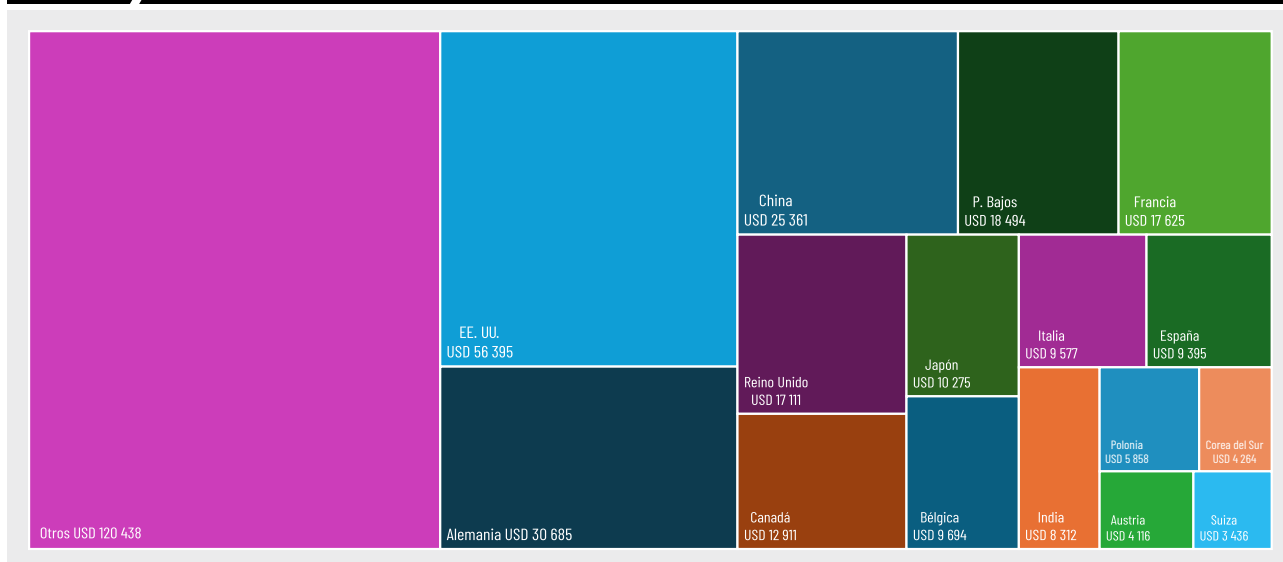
Otros USD 120 438

EE. UU.
USD 56 395

Alemania USD 30 685

China
USD 25 361

P. Bajos
USD 18 494

Francia
USD 17 625

Reino Unido
USD 17 111

Japón
USD 10 275

Italia
USD 9 577

España
USD 9 395

Canadá
USD 12 911

Bélgica
USD 9 694

India
USD 8 312

Polonia
USD 5 858

Corea del Sur
USD 4 264

Austria
USD 4 116

Suiza
USD 3 436